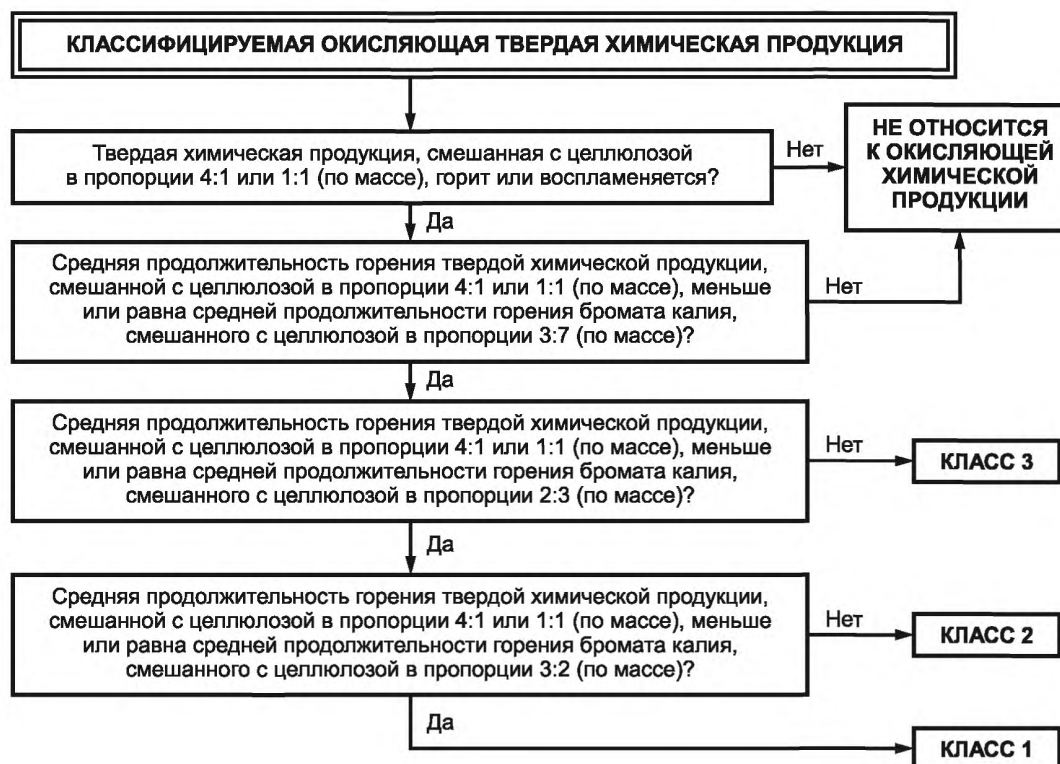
КЛАССИФИЦИРУЕМАЯ ОКИСЛЯЮЩАЯ ТВЕРДАЯ ХИМИЧЕСКАЯ ПРОДУКЦИЯ

Твердая химическая продукция, смешанная с целлюлозой в пропорции 4:1 или 1:1 (по массе), горит или воспламеняется?

Нет

НЕ ОТНОСИТСЯ К ОКИСЛЯЮЩЕЙ ХИМИЧЕСКОЙ ПРОДУКЦИИ

Да

Средняя продолжительность горения твердой химической продукции, смешанной с целлюлозой в пропорции 4:1 или 1:1 (по массе), меньше или равна средней продолжительности горения бромата калия, смешанного с целлюлозой в пропорции 3:7 (по массе)?

Нет

Да

Средняя продолжительность горения твердой химической продукции, смешанной с целлюлозой в пропорции 4:1 или 1:1 (по массе), меньше или равна средней продолжительности горения бромата калия, смешанного с целлюлозой в пропорции 2:3 (по массе)?

Нет

КЛАСС 3

Да

Средняя продолжительность горения твердой химической продукции, смешанной с целлюлозой в пропорции 4:1 или 1:1 (по массе), меньше или равна средней продолжительности горения бромата калия, смешанного с целлюлозой в пропорции 3:2 (по массе)?

Нет

КЛАСС 2

Да

КЛАСС 1